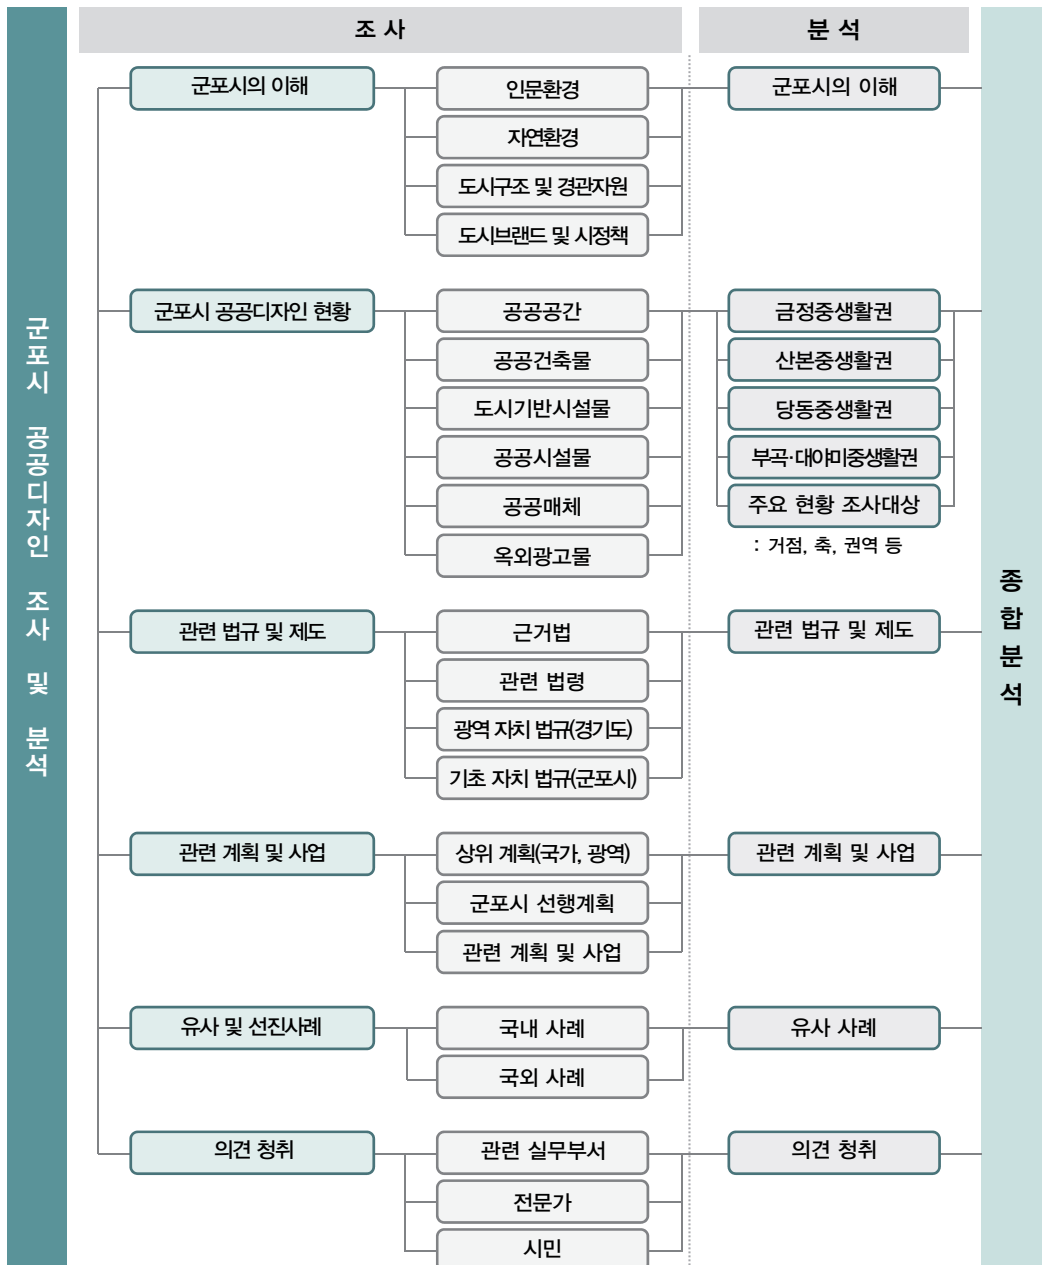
군포시 공공디자인 조사 및 분석

조 사

분 석

군포시의 이해

인문환경

자연환경

도시구조 및 경관자원

도시브랜드 및 시정책

군포시의 이해

군포시 공공디자인 현황

공공공간

공공건축물

도시기반시설물

공공시설물

공공매체

옥외광고물

금정중생활권

산본중생활권

당동중생활권

부곡·대야미중생활권

주요 현황 조사대상

: 거점, 축, 권역 등

관련 법규 및 제도

근거법

관련 법령

광역 자치 법규(경기도)

기초 자치 법규(군포시)

관련 법규 및 제도

관련 계획 및 사업

상위 계획(국가, 광역)

군포시 선행계획

관련 계획 및 사업

관련 계획 및 사업

유사 및 선진사례

국내 사례

국외 사례

유사 사례

의견 청취

관련 실무부서

전문가

시민

의견 청취

종합분석